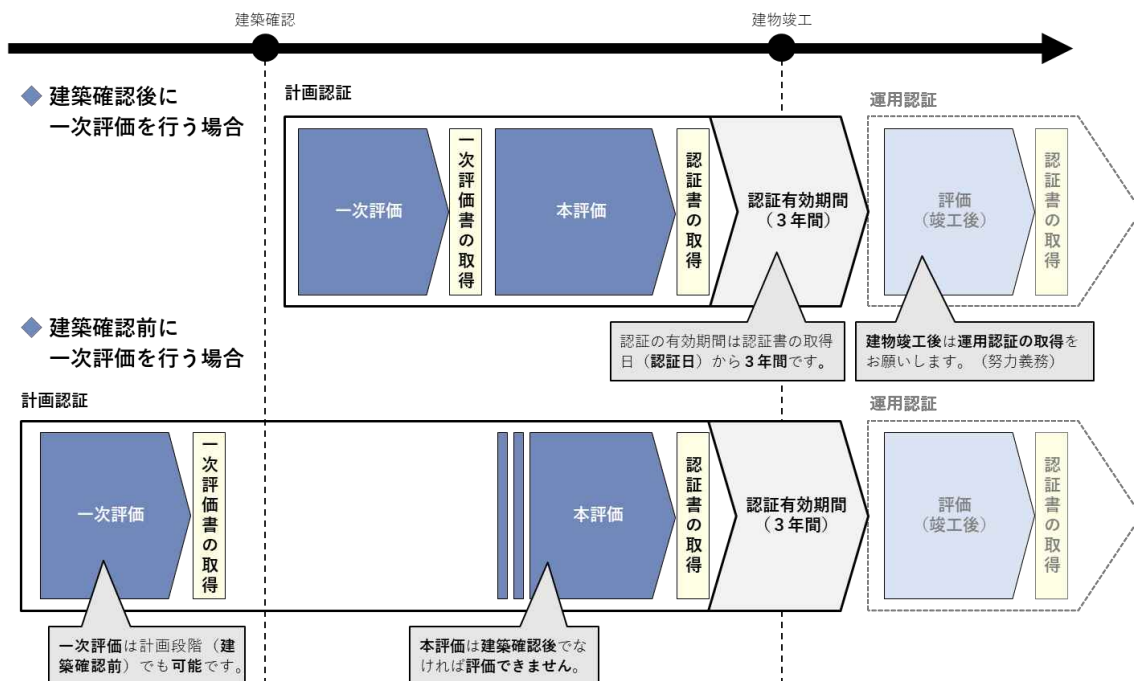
建築確認

建物竣工

◆ 建築確認後に一次評価を行う場合

計画認証

一次評価

一次評価書の取得

本評価

認証書の取得

認証有効期間（３年間）

運用認証

評価（竣工後）

認証書の取得

認証の有効期間は認証書の取得日（認証日）から３年間です。

建物竣工後は運用認証の取得をお願いします。（努力義務）

◆ 建築確認前に一次評価を行う場合

計画認証

一次評価

一次評価書の取得

本評価

認証書の取得

認証有効期間（３年間）

運用認証

評価（竣工後）

認証書の取得

一次評価は計画段階（建築確認前）でも可能です。

本評価は建築確認後でなければ評価できません。